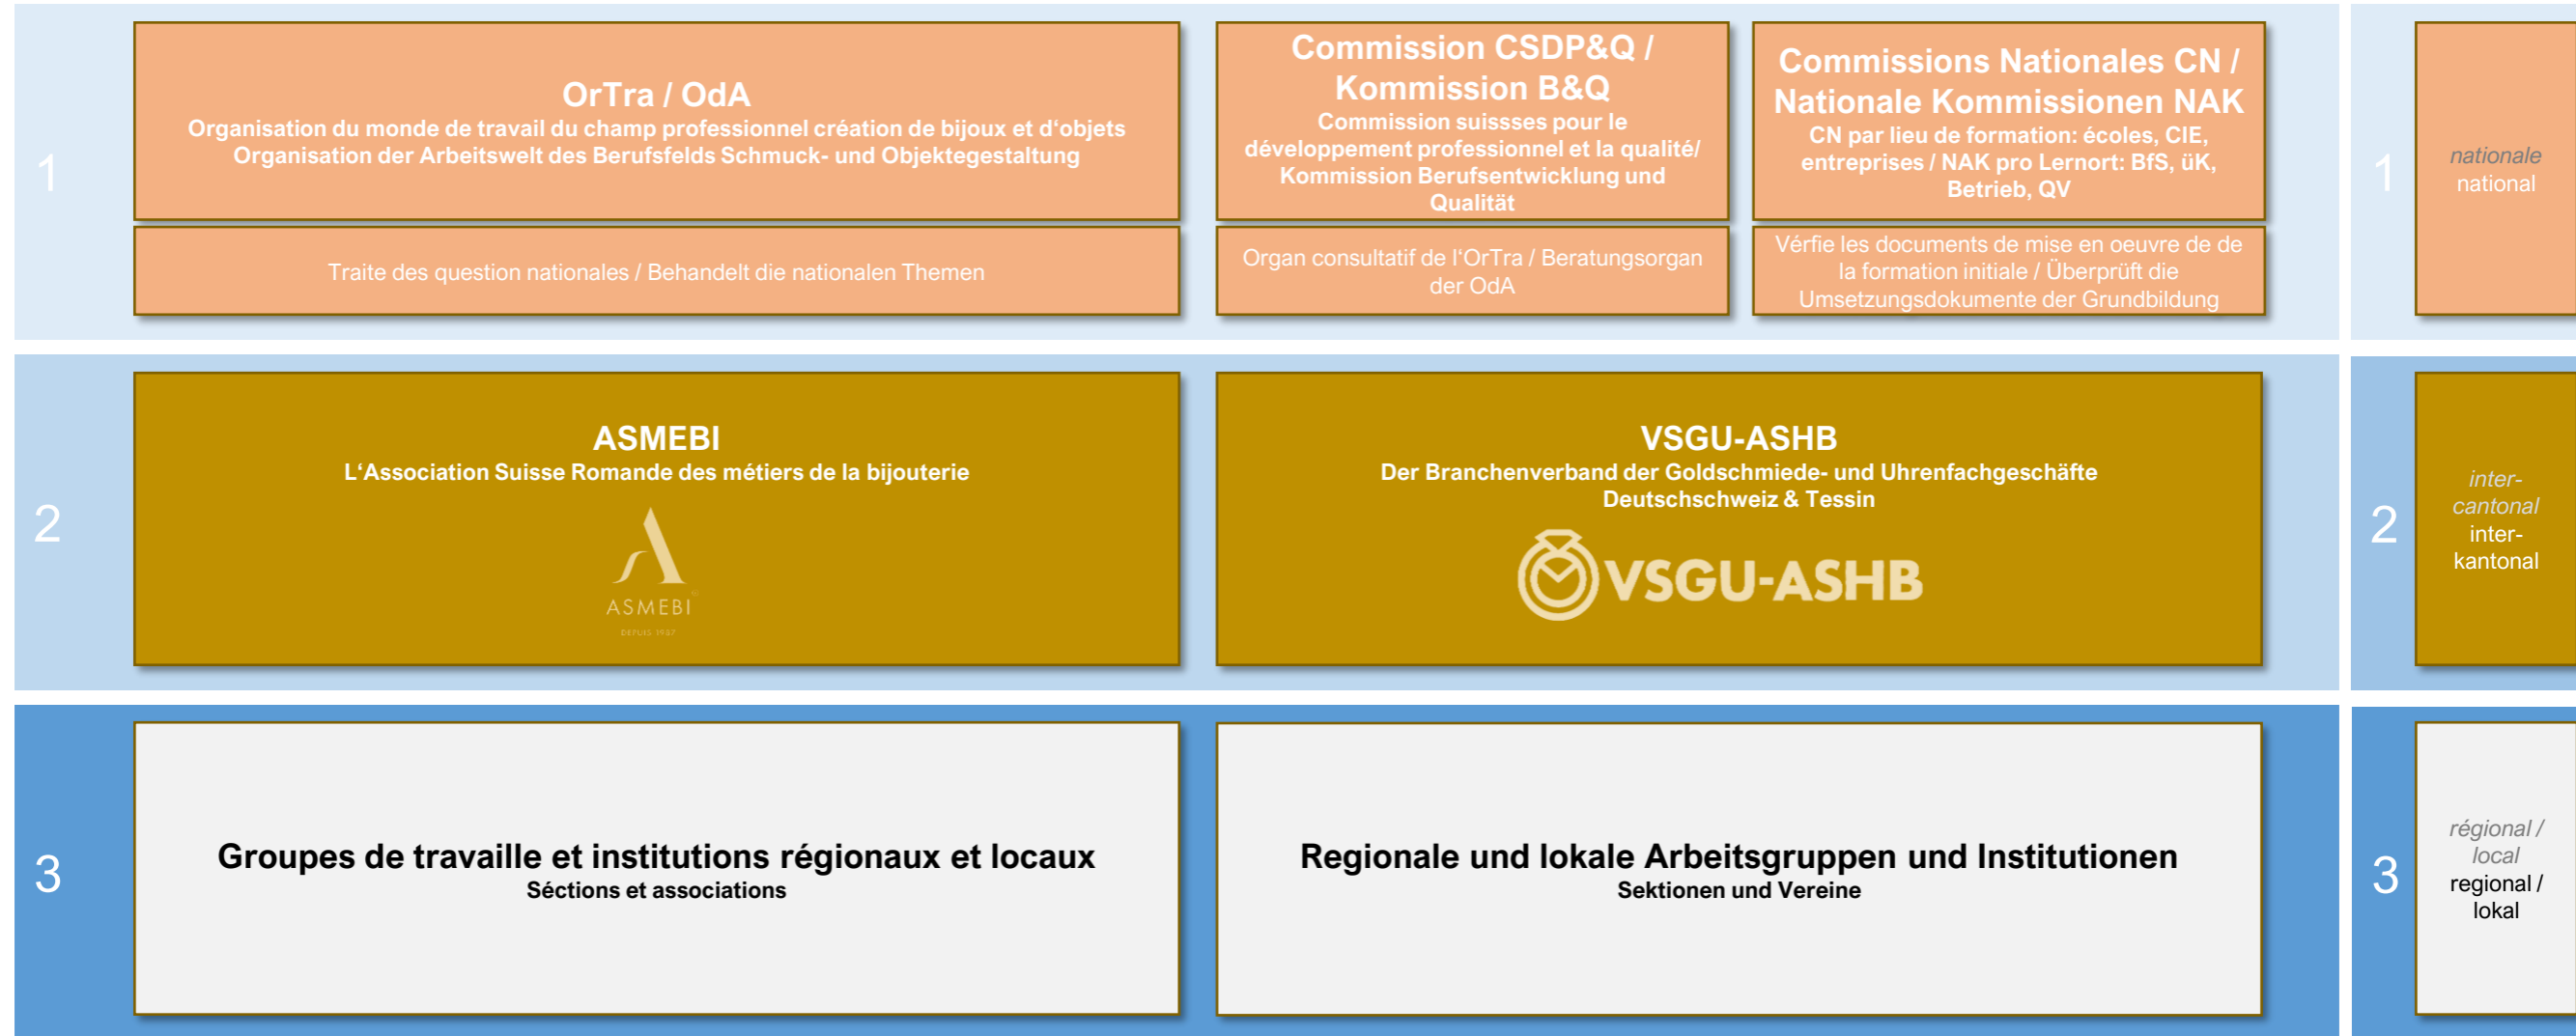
1

OrTra / OdA
Organisation du monde de travail du champ professionnel création de bijoux et d'objets
Organisation der Arbeitswelt des Berufsfelds Schmuck- und Objektegestaltung

Traite des question nationales / Behandelt die nationalen Themen

Commission CSDP&Q / Kommission B&Q
Commission suissses pour le développement professionnel et la qualité/ Kommission Berufsentwicklung und Qualität

Organ consultatif de l'OrTra / Beratungsorgan der OdA

Commissions Nationales CN / Nationale Kommissionen NAK
CN par lieu de formation: écoles, CIE, entreprises / NAK pro Lernort: BfS, üK, Betrieb, QV

Vérfie les documents de mise en oeuvre de de la formation initiale / Überprüft die Umsetzungsdokumente der Grundbildung

1

nationale
national

2

ASMEBI
L'Association Suisse Romande des métiers de la bijouterie

ASMEBI
DEPUIS 1987

VSGU-ASHB
Der Branchenverband der Goldschmiede- und Uhrenfachgeschäfte Deutschschweiz & Tessin

VSGU-ASHB

2

inter-cantonal
inter-kantonal

3

Groupes de travaille et institutions régionaux et locaux
Séctions et associations

Regionale und lokale Arbeitsgruppen und Institutionen
Sektionen und Vereine

3

régional / local
regional / lokal